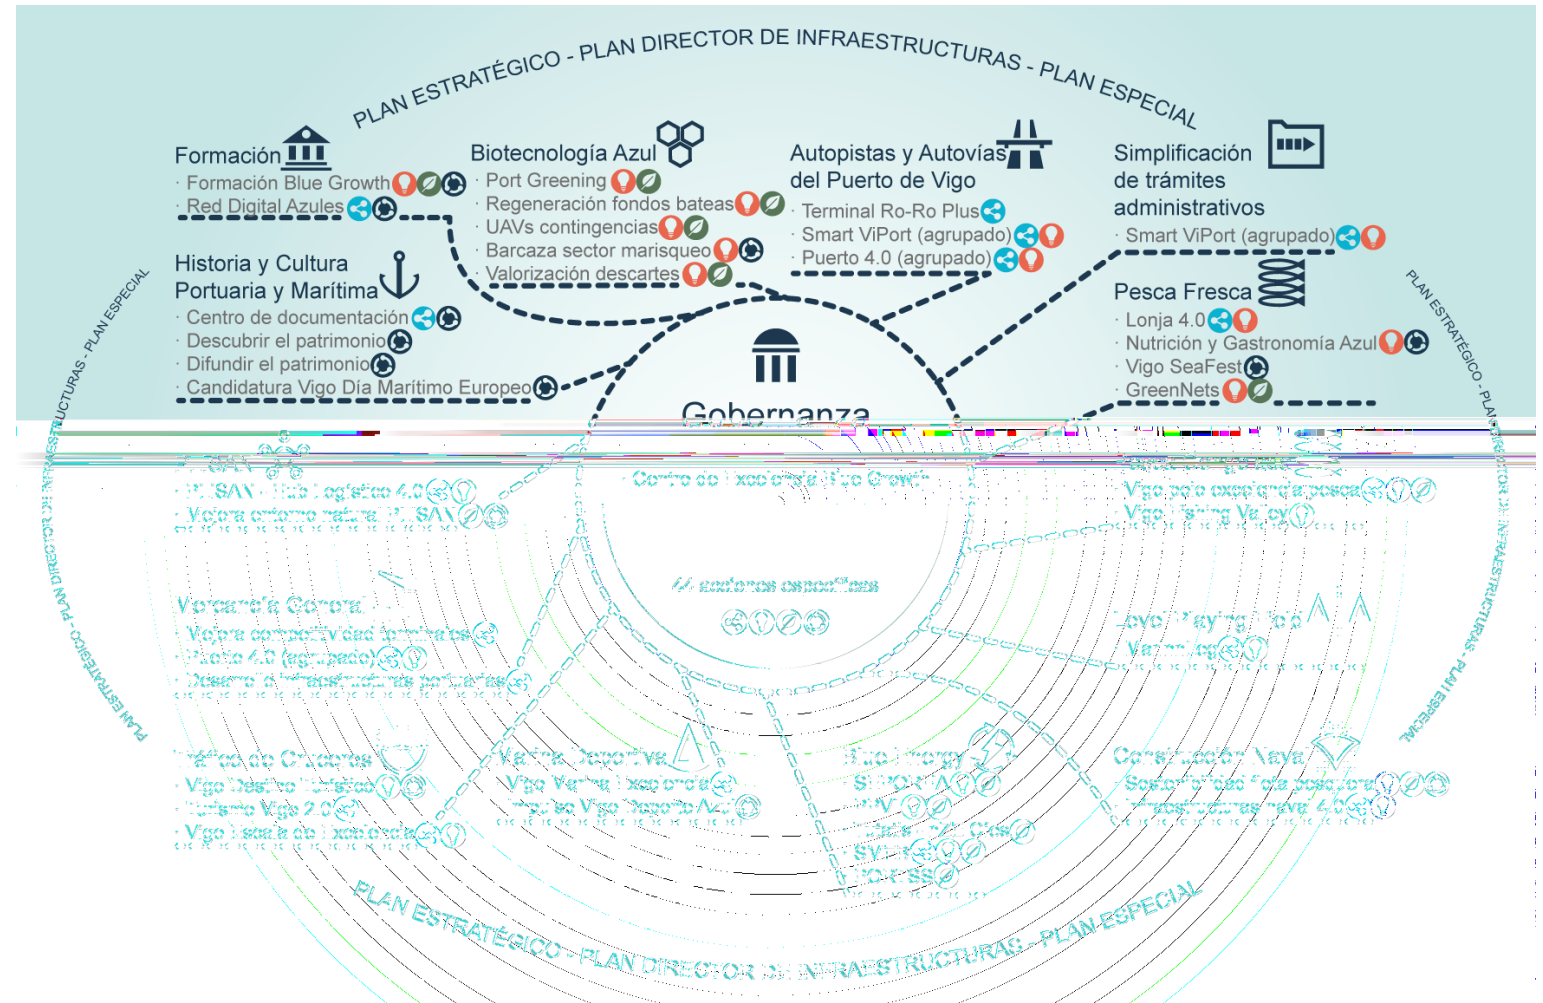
PLAN ESTRATÉGICO - PLAN DIRECTOR DE INFRAESTRUCTURAS - PLAN ESPECIAL

Formación
· Formación Blue Growth
· Red Digital Azules

Biotecnología Azul
· Port Greening
· Regeneración fondos bateas
· UAVs contingencias
· Barcaza sector marisqueo
· Valorización descartes

Autopistas y Autovías del Puerto de Vigo
· Terminal Ro-Ro Plus
· Smart ViPort (agrupado)
· Puerto 4.0 (agrupado)

Simplificación de trámites administrativos
· Smart ViPort (agrupado)

Historia y Cultura Portuaria y Marítima
· Centro de documentación
· Descubrir el patrimonio
· Difundir el patrimonio
· Candidatura Vigo Día Marítimo Europeo

Pesca Fresca
· Lonja 4.0
· Nutrición y Gastronomía Azul
· Vigo SeaFest
· GreenNets

Gobernanza

PLAN ESTRATÉGICO - PLAN DIRECTOR DE INFRAESTRUCTURAS - PLAN ESPECIAL

PLAN ESTRATÉGICO - PLAN DIRECTOR DE INFRAESTRUCTURAS - PLAN ESPECIAL

PLAN ESTRATÉGICO - PLAN DIRECTOR DE INFRAESTRUCTURAS - PLAN ESPECIAL

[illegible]